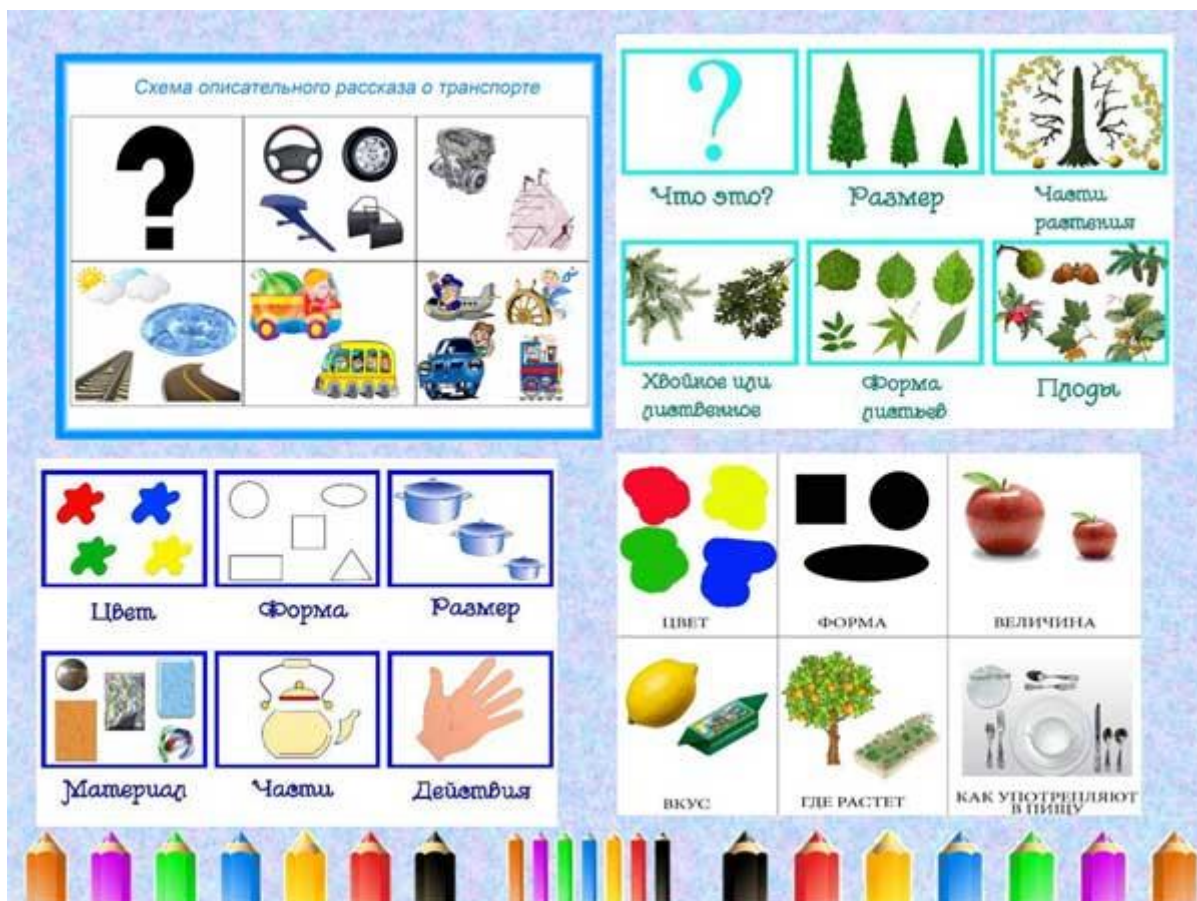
Схема описательного рассказа о транспорте

?

?

Что это?

Размер

Части растения

Хвойное или лиственное

Форма листьев

Плоды

Цвет

Форма

Размер

Материал

Части

Действия

ЦВЕТ

ФОРМА

ВЕЛИЧИНА

ВКУС

ГДЕ РАСТЕТ

КАК УПОТРЕБЛЯЮТ В ПИЩУ